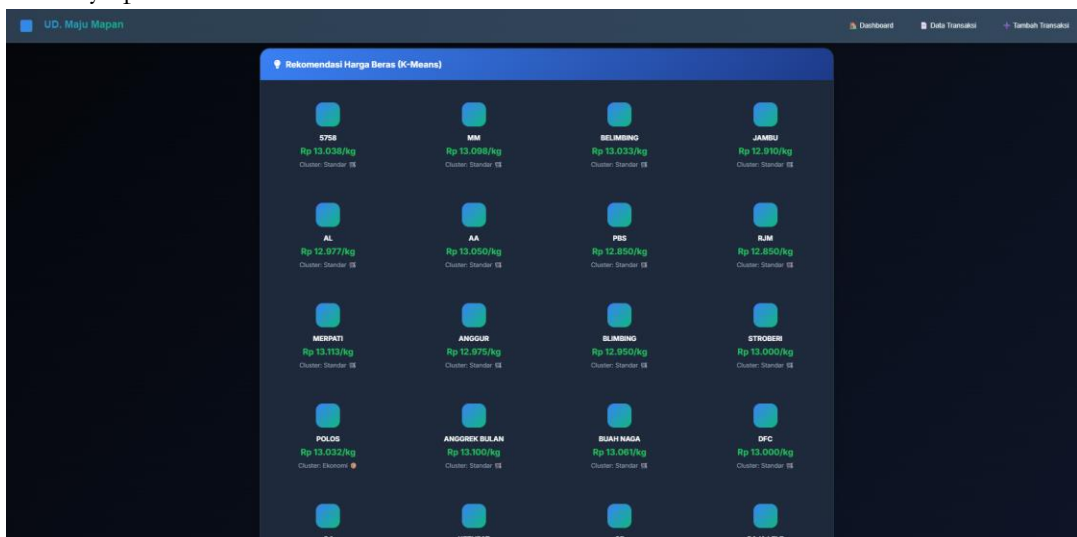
UD. Maju Mapan

Dashboard  Data Transaksi  + Tambah Transaksi

Rekomendasi Harga Beras (K-Means)

5758
Rp 13.038/kg
Cluster: Standar

MM
Rp 13.098/kg
Cluster: Standar

BELIMBING
Rp 13.033/kg
Cluster: Standar

JAMBU
Rp 12.910/kg
Cluster: Standar

AL
Rp 12.977/kg
Cluster: Standar

AA
Rp 13.050/kg
Cluster: Standar

PBS
Rp 12.850/kg
Cluster: Standar

RJM
Rp 12.850/kg
Cluster: Standar

MERPATI
Rp 13.113/kg
Cluster: Standar

ANGGUR
Rp 12.975/kg
Cluster: Standar

BLIMBING
Rp 12.950/kg
Cluster: Standar

STROBERI
Rp 13.000/kg
Cluster: Standar

POLOS
Rp 13.032/kg
Cluster: Ekonomi

ANGGREK BULAN
Rp 13.100/kg
Cluster: Standar

BUAH NAGA
Rp 13.061/kg
Cluster: Standar

DFC
Rp 13.000/kg
Cluster: Standar

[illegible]

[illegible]

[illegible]

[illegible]